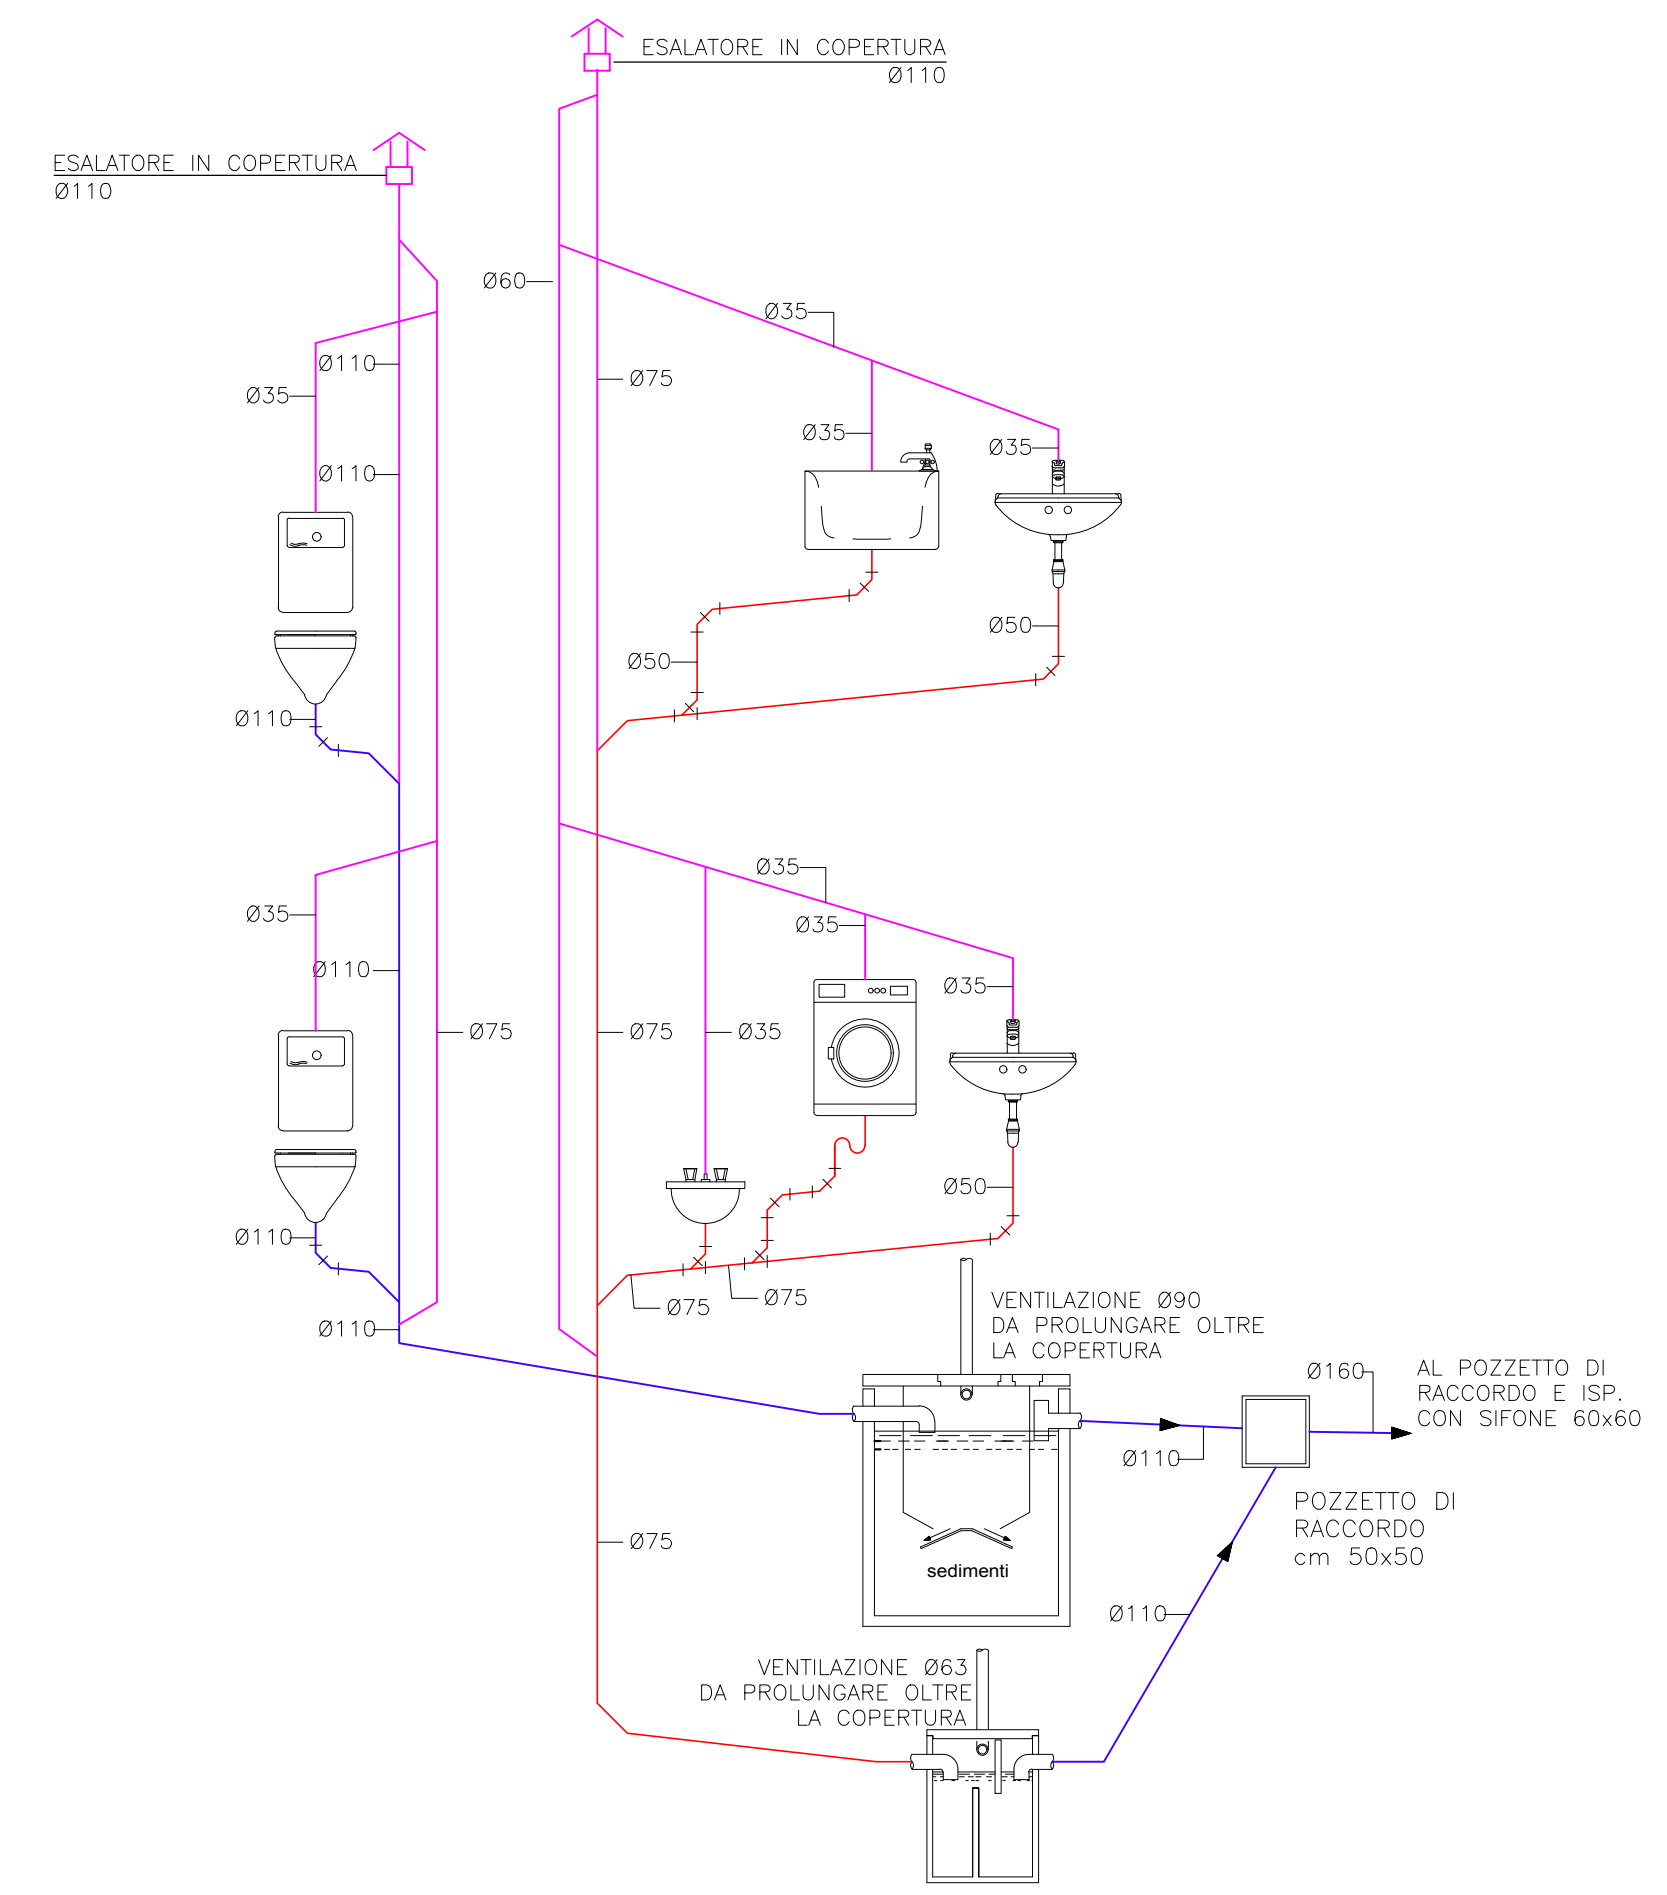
ESALATORE IN COPERTURA
Ø110

ESALATORE IN COPERTURA
Ø110

Ø60

Ø35

Ø110

Ø35

Ø110

Ø75

Ø35

Ø35

Ø50

Ø50

Ø110

Ø35

Ø35

Ø35

Ø110

Ø35

Ø75

Ø75

Ø35

Ø50

Ø110

Ø75

Ø75

Ø110

VENTILAZIONE Ø90
DA PROLUNGARE OLTRE
LA COPERTURA

Ø160

AL POZZETTO DI
RACCORDO E ISP.
CON SIFONE 60x60

Ø110

POZZETTO DI
RACCORDO
cm 50x50

Ø75

sedimenti

Ø110

VENTILAZIONE Ø63
DA PROLUNGARE OLTRE
LA COPERTURA